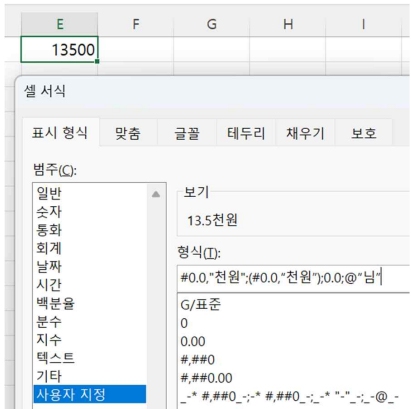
| E | F | G | H | I |
|---|---|---|---|---|
| 13500 | | | | |

셀 서식

표시 형식 맞춤 글꼴 테두리 채우기 보호

범주(C):

일반
숫자
통화
회계
날짜
시간
백분율
분수
지수
텍스트
기타
사용자 지정

보기

13.5천원

형식(T):

#0.0,"천원";(#0.0,"천원");0.0;@"님"

G/표준
0
0.00
#,##0
#,##0.00
_-* #,##0_-;-* #,##0_-;_-* "-"_-;_-@_-